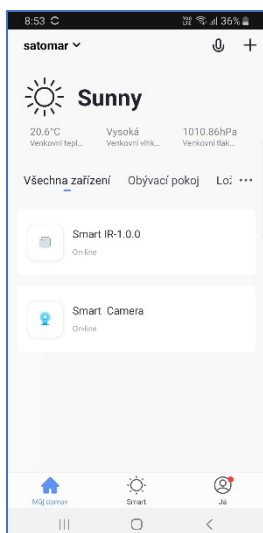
8:53 36%

satomar

Sunny

20.6°C
Venkovní tepl...

Vysoká
Venkovní vlhk...

1010.86hPa
Venkovní tlak...

Všechna zařízení Obývací pokoj Lo ···

Smart IR-1.0.0
Online

Smart Camera
Online

Můj domov
Smart
Já